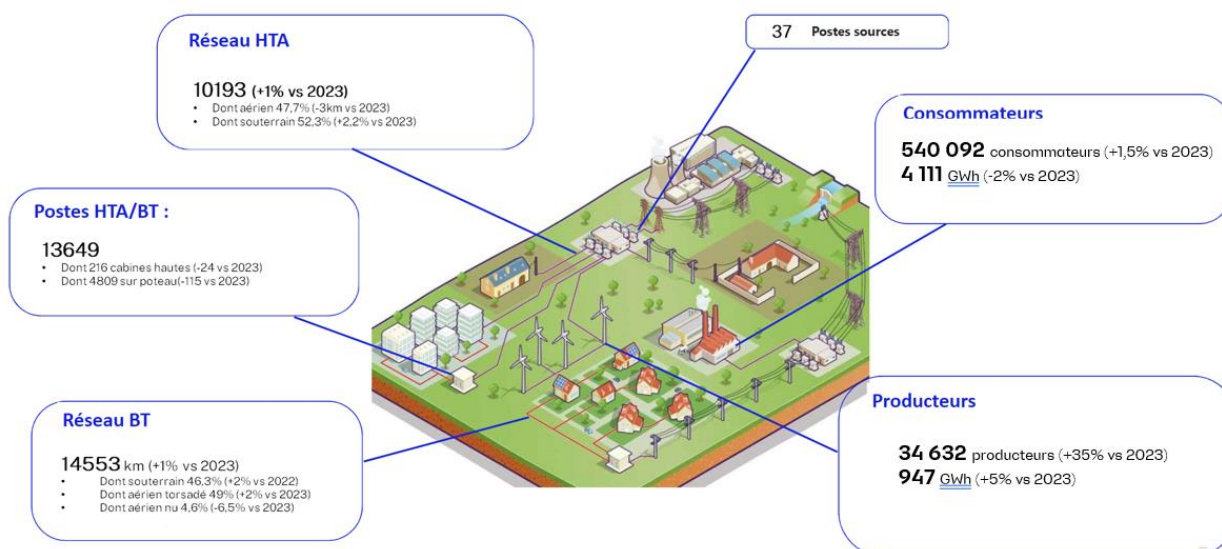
Réseau HTA

10193 (+1% vs 2023)
• Dont aérien 47,7% (-3km vs 2023)
• Dont souterrain 52,3% (+2,2% vs 2023)

37 Postes sources

Consommateurs

540 092 consommateurs (+1,5% vs 2023)
4 111 GWh (-2% vs 2023)

Postes HTA/BT :

13649
• Dont 216 cabines hautes (-24 vs 2023)
• Dont 4809 sur poteau(-115 vs 2023)

Réseau BT

14553 km (+1% vs 2023)
• Dont souterrain 46,3% (+2% vs 2022)
• Dont aérien torsadé 49% (+2% vs 2023)
• Dont aérien nu 4,6% (-6,5% vs 2023)

Producteurs

34 632 producteurs (+35% vs 2023)
947 GWh (+5% vs 2023)